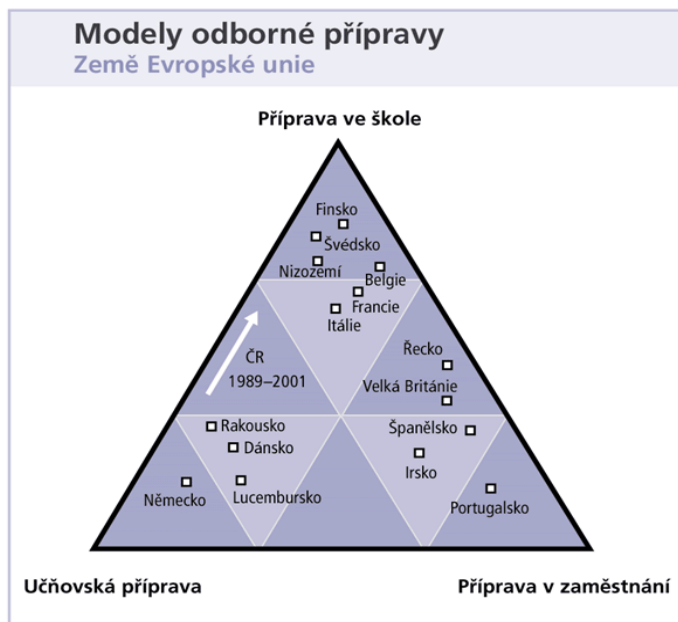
Modely odborné přípravy
Země Evropské unie

Příprava ve škole

Finsko
Švédsko
Nizozemí
Belgie
Francie
Itálie
ČR
1989–2001
Řecko
Velká Británie
Rakousko
Dánsko
Španělsko
Irsko
Německo
Lucembursko
Portugalsko

Učňovská příprava

Příprava v zaměstnání